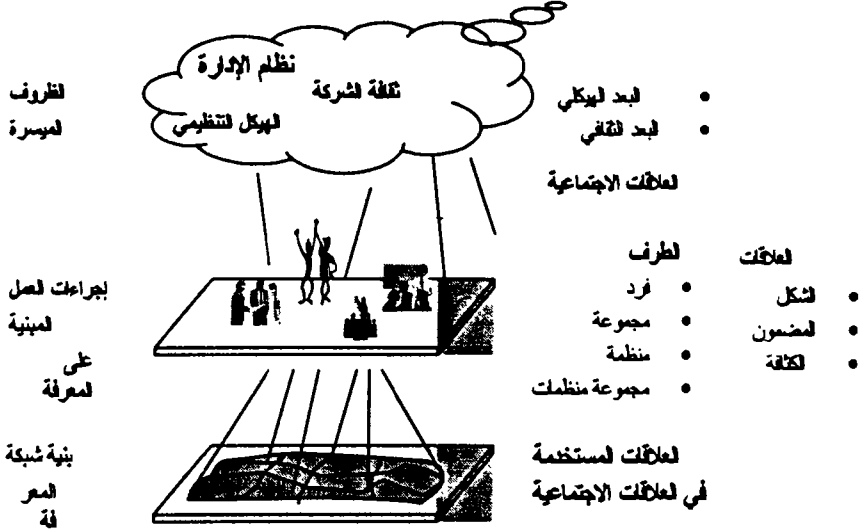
نظام الإدارة
ثقافة الشركة
الهيكل التنظيمي

الظروف الميسرة

• البعد الهيكلي
• البعد الثقافي

العلاقات الاجتماعية

الطرف
• فرد
• مجموعة
• منظمة
• مجموعة منظمات

العلاقات
• الشكل
• المضمون
• الكثافة

إجراءات العمل المبنية على المعرفة

بنية شبكة المعر فة

العلاقات المستخدمة في العلاقات الاجتماعية